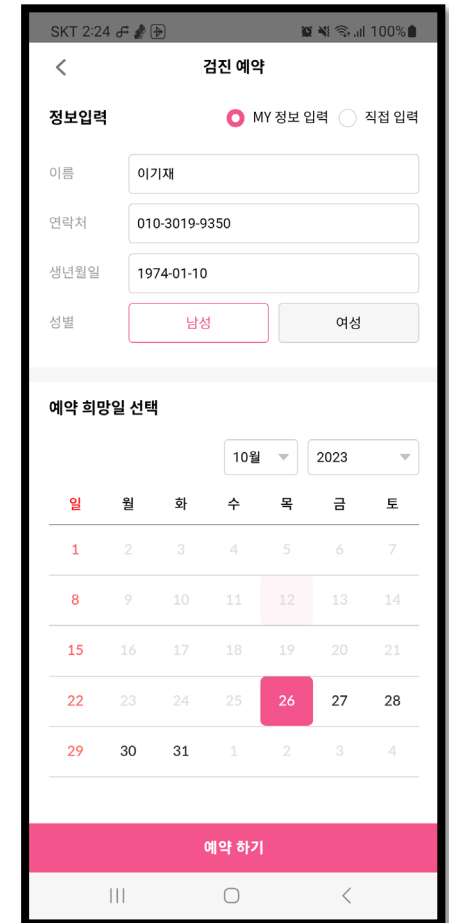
SKT 2:24 100%

검진 예약

정보입력
MY 정보 입력 직접 입력

이름 이기재
연락처 010-3019-9350
생년월일 1974-01-10
성별 남성 여성

예약 희망일 선택

10월 2023

| 일 | 월 | 화 | 수 | 목 | 금 | 토 |
|---|---|---|---|---|---|---|
| 1 | 2 | 3 | 4 | 5 | 6 | 7 |
| 8 | 9 | 10 | 11 | 12 | 13 | 14 |
| 15 | 16 | 17 | 18 | 19 | 20 | 21 |
| 22 | 23 | 24 | 25 | 26 | 27 | 28 |
| 29 | 30 | 31 | 1 | 2 | 3 | 4 |

예약 하기